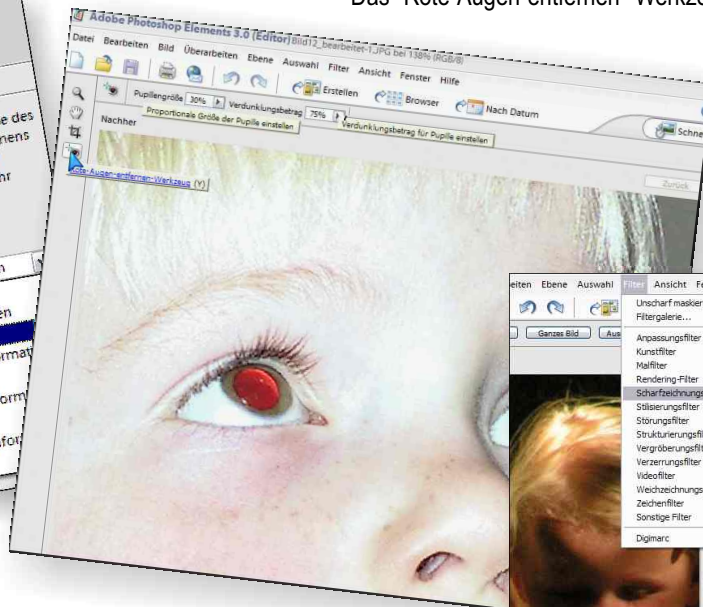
Das "Rote-Augen-entfernen"-Werkz

e des
nens

hr

n

en

rmat

orm

fo

Adobe Photoshop Elements 3.0 (Editor) Bild12_bearbeitet-1.JPG bei 138% (RGB/8)

Datei Bearbeiten Bild Überarbeiten Ebene Auswahl Filter Ansicht Fenster Hilfe

Erstellen Browser Nach Datum

Schne

Pupillengröße 30% Verdunklungsbetrag 75%

Proportionale Größe der Pupille einstellen

Verdunklungsbetrag für Pupille einstellen

Nachher

Rote-Augen-entfernen-Werkzeug (Y)

Zurück

eiten Ebene Auswahl Filter Ansicht Fe

Ganzes Bild Aus

Unscharf maskier
Filtergalerie...
Anpassungsfilter
Kunstfilter
Malfilter
Rendering-Filter
Scharfzeichnungs
Stilisierungsfilter
Störungsfilter
Strukturierungsfil
Vergröberungsfilt
Verzerrungsfilter
Videofilter
Weichzeichnungs
Zeichenfilter
Sonstige Filter
Digimarc